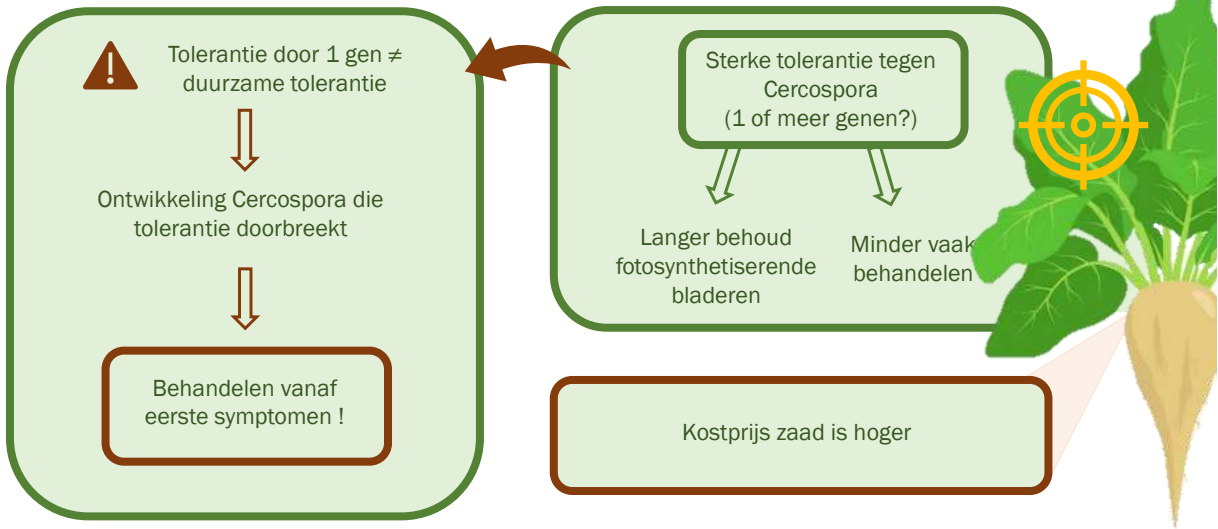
Tolerantie door 1 gen ≠ duurzame tolerantie

Ontwikkeling Cercospora die tolerantie doorbreekt

Behandelen vanaf eerste symptomen !

Sterke tolerantie tegen Cercospora (1 of meer genen?)

Langer behoud fotosynthetiserende bladeren

Minder vaak behandelen

Kostprijs zaad is hoger